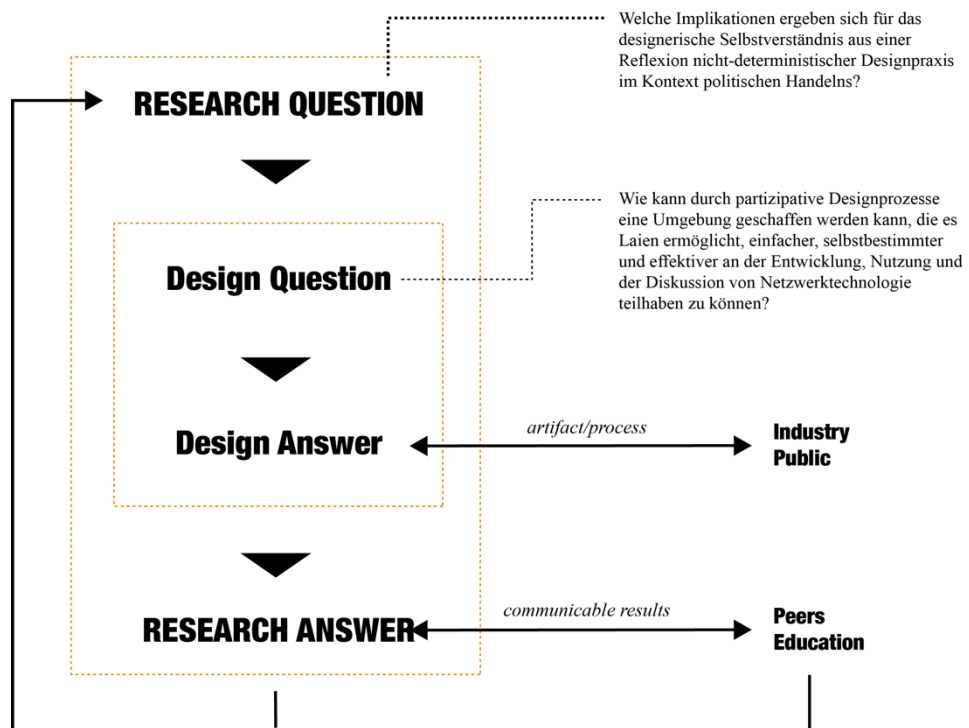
Welche Implikationen ergeben sich für das designerische Selbstverständnis aus einer Reflexion nicht-deterministischer Designpraxis im Kontext politischen Handelns?

RESEARCH QUESTION

Wie kann durch partizipative Designprozesse eine Umgebung geschaffen werden kann, die es Laien ermöglicht, einfacher, selbstbestimmter und effektiver an der Entwicklung, Nutzung und der Diskussion von Netzwerktechnologie teilhaben zu können?

Design Question

Design Answer

artifact/process

Industry
Public

RESEARCH ANSWER

communicable results

Peers
Education